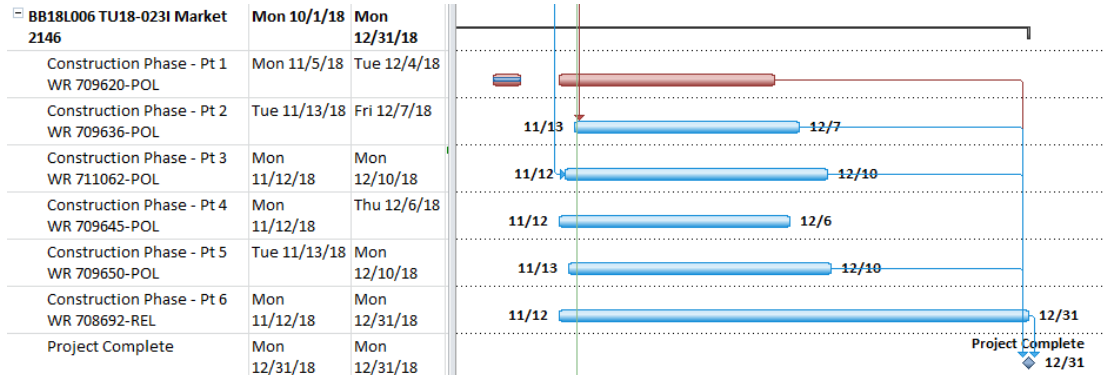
| | | |
|---|---|---|
| BB18L006 TU18-023I Market 2146 | Mon 10/1/18 | Mon 12/31/18 |
| Construction Phase - Pt 1 WR 709620-POL | Mon 11/5/18 | Tue 12/4/18 |
| Construction Phase - Pt 2 WR 709636-POL | Tue 11/13/18 | Fri 12/7/18 |
| Construction Phase - Pt 3 WR 711062-POL | Mon 11/12/18 | Mon 12/10/18 |
| Construction Phase - Pt 4 WR 709645-POL | Mon 11/12/18 | Thu 12/6/18 |
| Construction Phase - Pt 5 WR 709650-POL | Tue 11/13/18 | Mon 12/10/18 |
| Construction Phase - Pt 6 WR 708692-REL | Mon 11/12/18 | Mon 12/31/18 |
| Project Complete | Mon 12/31/18 | Mon 12/31/18 |

11/13 12/7
11/12 12/10
11/12 12/6
11/13 12/10
11/12 12/31
Project Complete
12/31